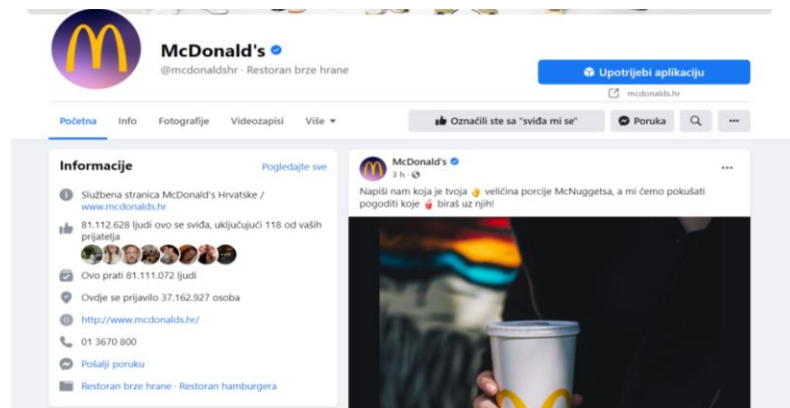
McDonald's
@mcdonaldshr · Restoran brze hrane

Upotrijebi aplikaciju
mcdonalds.hr

Početna Info Fotografije Videozapisi Više

Označili ste sa "sviđa mi se" Poruka

Informacije
Pogledajte sve

Službena stranica McDonald's Hrvatske / www.mcdonalds.hr

81.112.628 ljudi ovo se sviđa, uključujući 118 od vaših prijatelja

Ovo prati 81.111.072 ljudi

Ovdje se prijavilo 37.162.927 osoba

http://www.mcdonalds.hr/

01 3670 800

Pošalji poruku

Restoran brze hrane · Restoran hamburgera

McDonald's
3 h ·

Napiši nam koja je tvoja veličina porcije McNuggetsa, a mi ćemo pokušati pogoditi koje biraš uz njih!